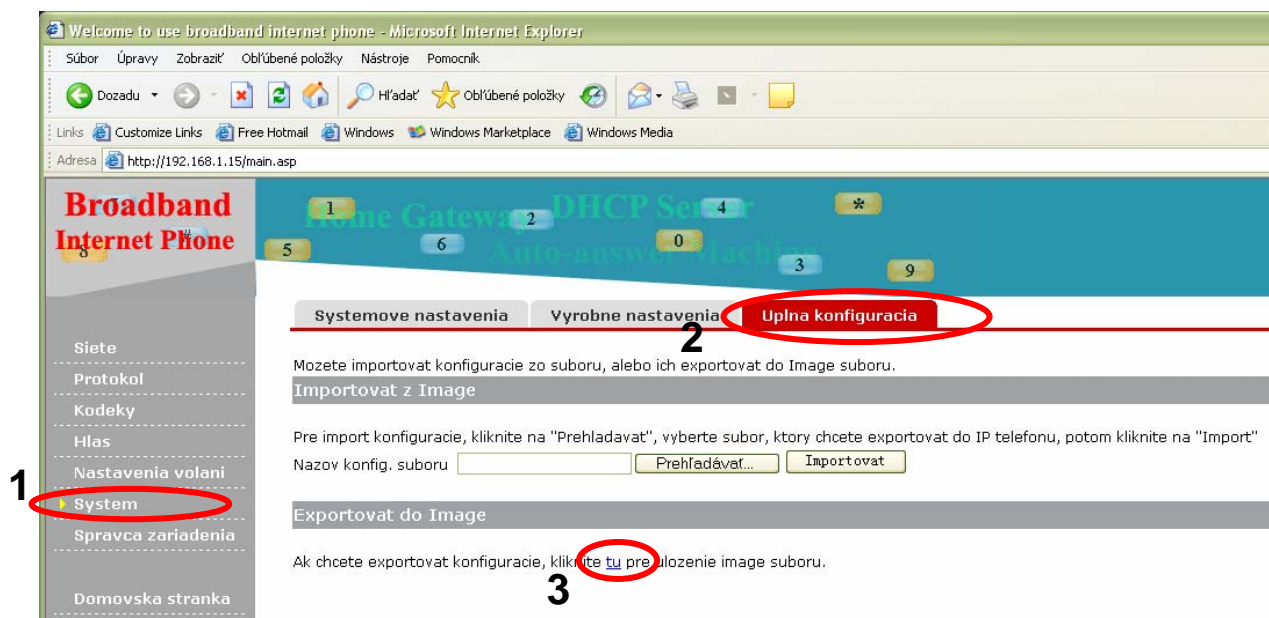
Welcome to use broadband internet phone - Microsoft Internet Explorer

Súbor Úpravy Zobraziť Obľúbené položky Nástroje Pomocník

Dozadu Hľadať Obľúbené položky

Links Customize Links Free Hotmail Windows Windows Marketplace Windows Media

Adresa http://192.168.1.15/main.asp

Broadband Internet Phone

1 2 DHCP Server 4 \* Home Gateway 8 5 6 0 Auto-answer Machine 3 9

Systemove nastavenia Vyrobne nastavenia Uplna konfiguracia

2

Siete
Protokol
Kodeky
Hlas
Nastavenia volani
1 System
Spravca zariadenia

Domovska stranka

Mozete importovat konfiguracie zo suboru, alebo ich exportovat do Image suboru.

Importovat z Image

Pre import konfiguracie, kliknite na "Prehladavat", vyberte subor, ktory chcete exportovat do IP telefonu, potom kliknite na "Import"

Nazov konfig. suboru Prehľadávať... Importovat

Exportovat do Image

Ak chcete exportovat konfiguracie, kliknite tu pre ulozenie image suboru.

3